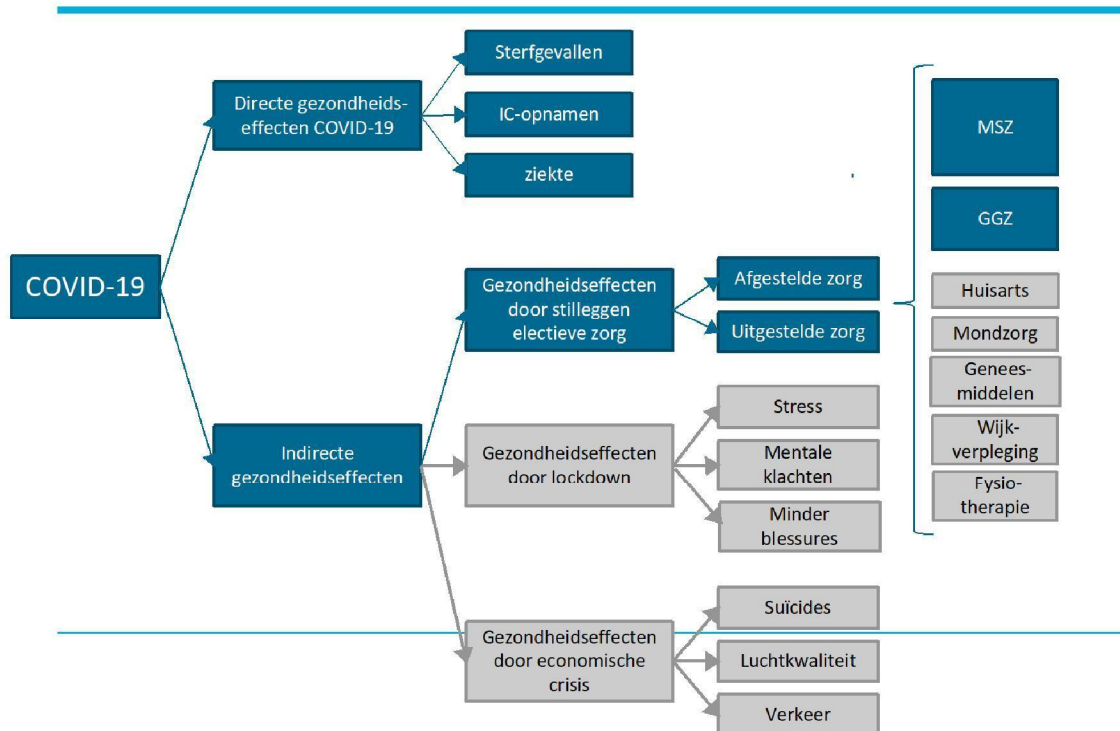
COVID-19

Directe gezondheidseffecten COVID-19

Sterfgevallen

IC-opnamen

ziekte

Indirecte gezondheidseffecten

Gezondheidseffecten door stilleggen electieve zorg

Afgestelde zorg

Uitgestelde zorg

Gezondheidseffecten door lockdown

Stress

Mentale klachten

Minder blessures

Gezondheidseffecten door economische crisis

Suïcides

Luchtkwaliteit

Verkeer

MSZ

GGZ

Huisarts

Mondzorg

Geneesmiddelen

Wijkverpleging

Fysiotherapie